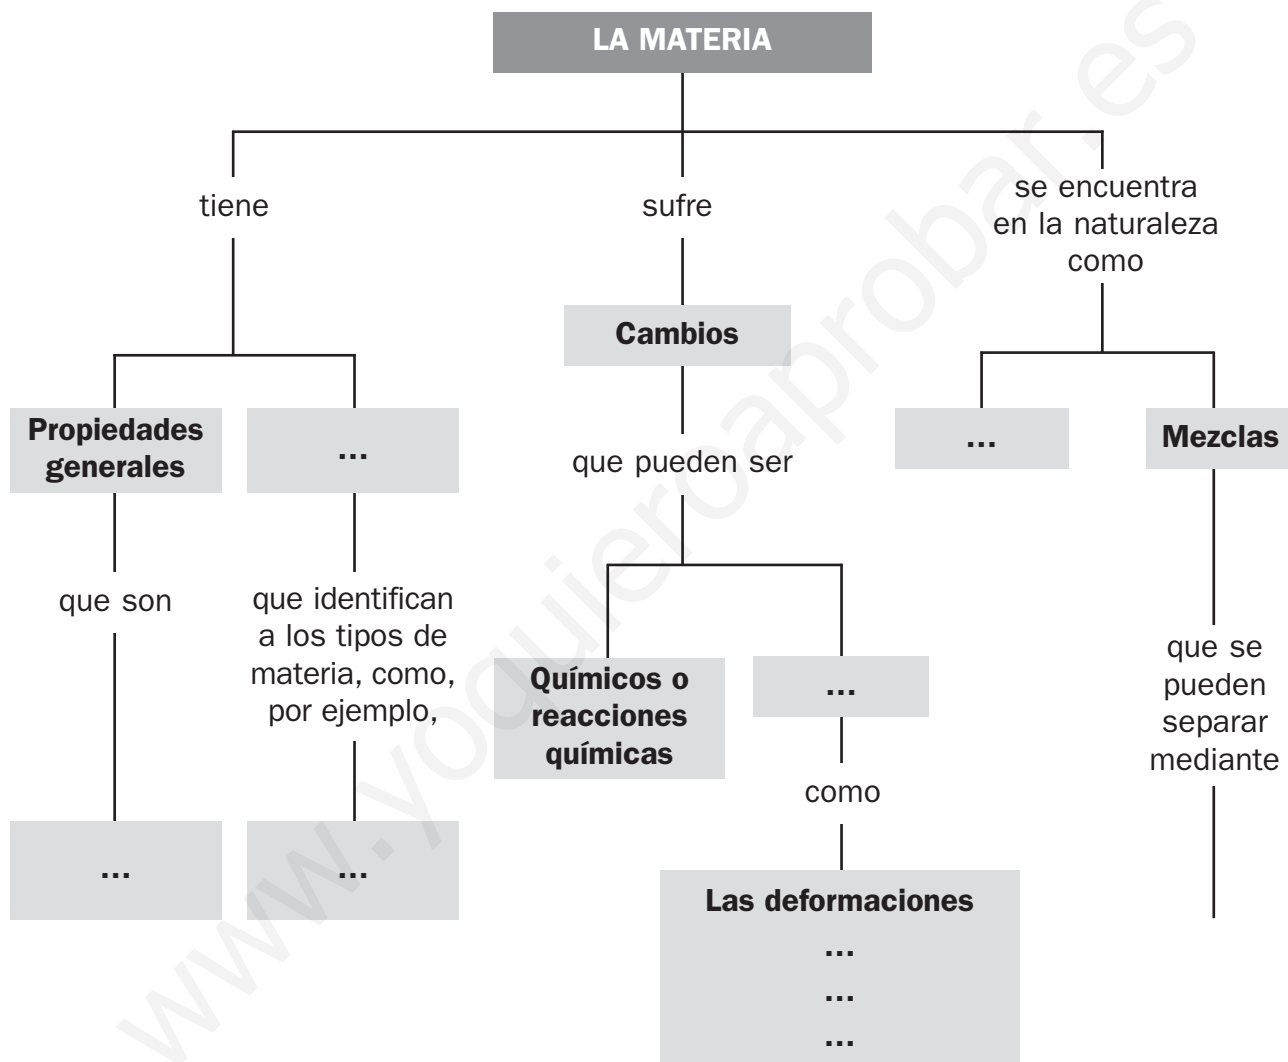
LA MATERIA

tiene

sufre

se encuentra en la naturaleza como

Cambios

Propiedades generales

…

que pueden ser

…

Mezclas

que son

que identifican a los tipos de materia, como, por ejemplo,

Químicos o reacciones químicas

…

que se pueden separar mediante

como

…

…

Las deformaciones
…
…
…

www.yoquieroaprobar.es